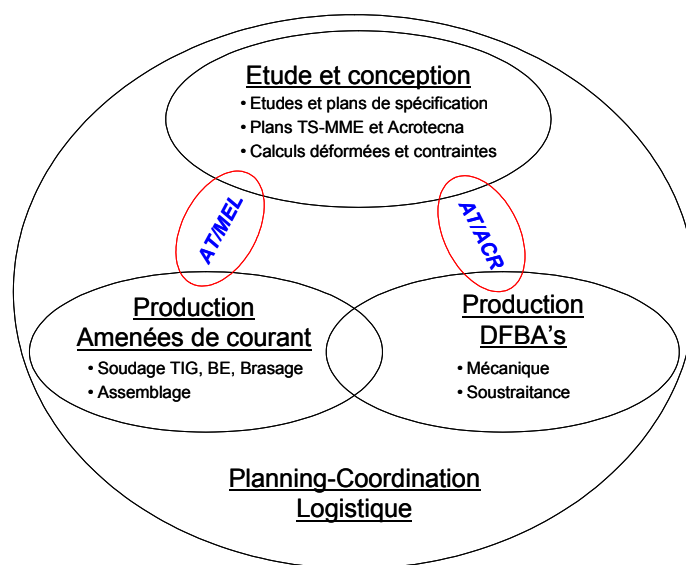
Etude et conception
• Etudes et plans de spécification
• Plans TS-MME et Acrotecna
• Calculs déformées et contraintes

AT/MEL

AT/ACR

Production
Amenées de courant
• Soudage TIG, BE, Brasage
• Assemblage

Production
DFBA's
• Mécanique
• Soustraitance

Planning-Coordination
Logistique